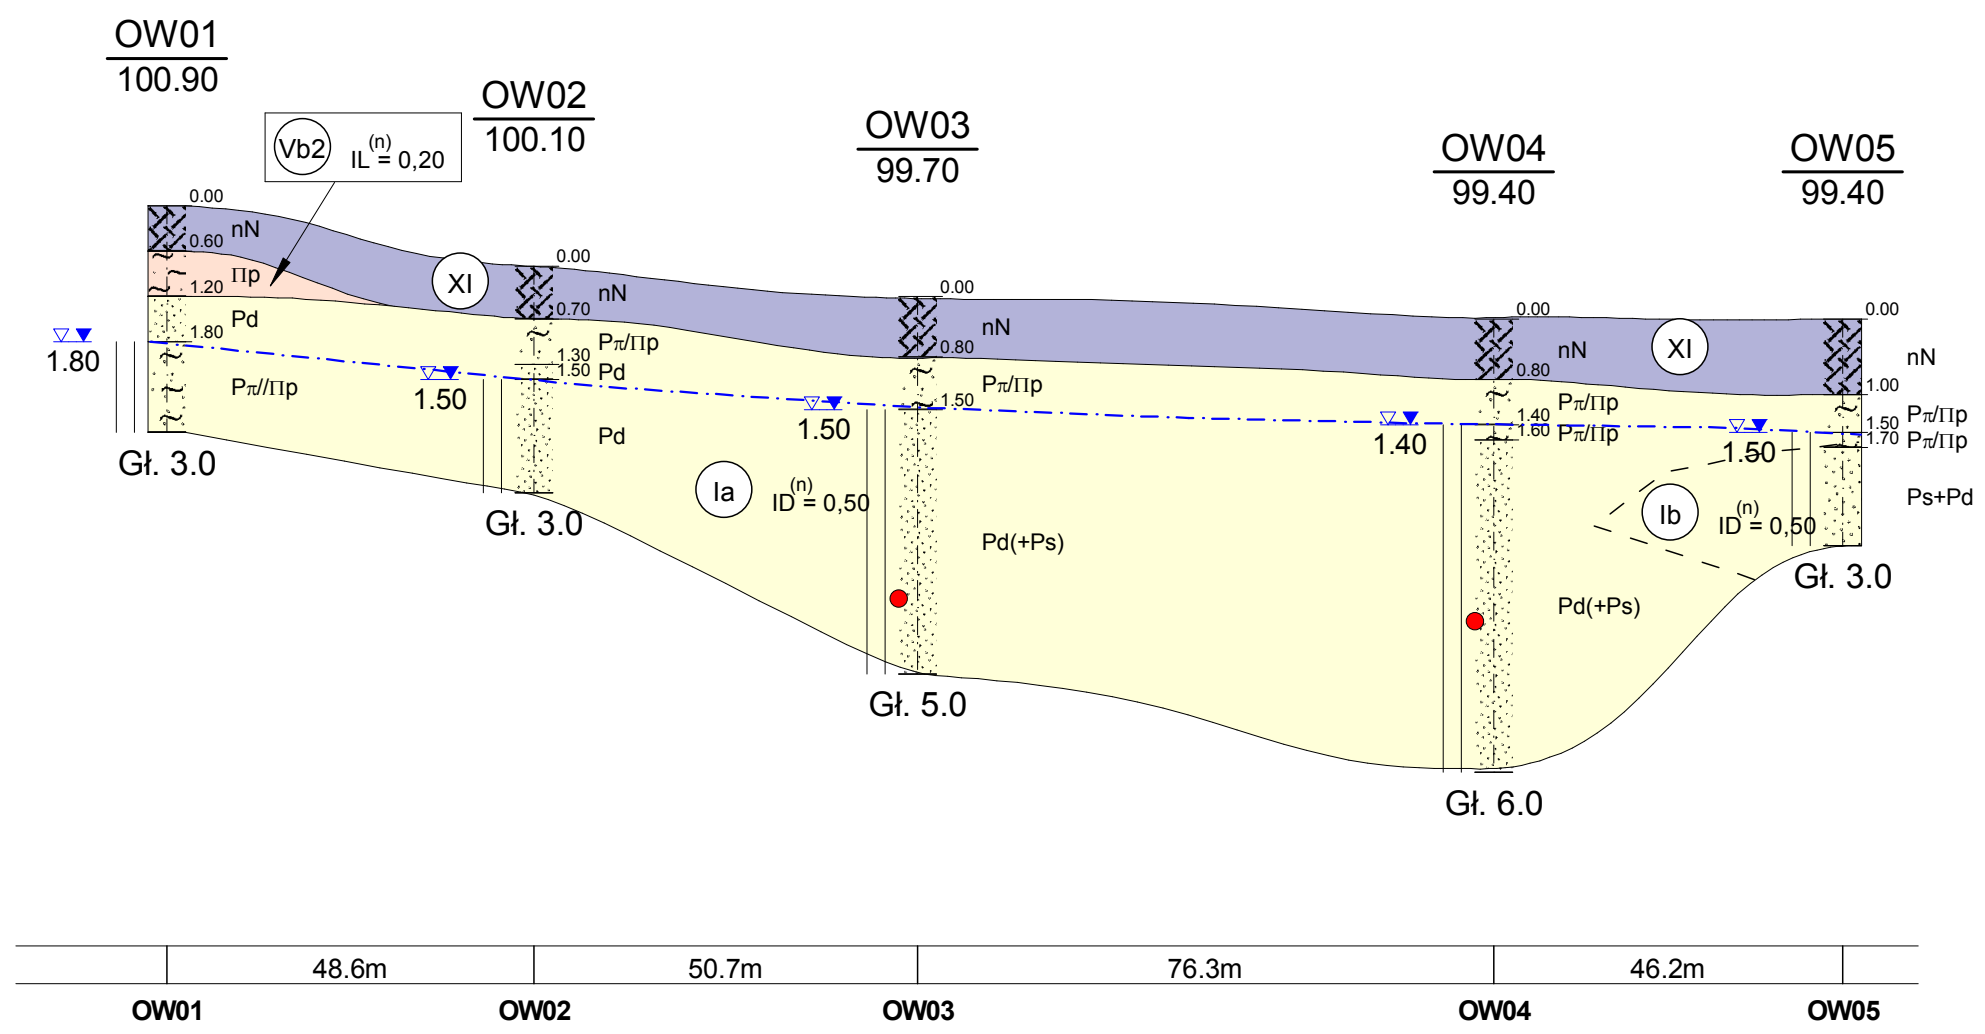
OW01
100.90

OW02
100.10

OW03
99.70

OW04
99.40

OW05
99.40

Vb2 $IL^{(n)} = 0,20$

0.00
0.60 nN
Пp
1.20
Pd
1.80
1.80
Pπ//Пp
Gł. 3.0

XI

0.00
0.70 nN
1.30 Pπ/Пp
1.50 Pd
1.50
Pd
Gł. 3.0

Ia
$ID^{(n)} = 0,50$

0.00
0.80 nN
Pπ/Пp
1.50
1.50
Pd(+Ps)
Gł. 5.0

0.00
0.80 nN
1.40 Pπ/Пp
1.60 Pπ/Пp
1.40
Pd(+Ps)
Gł. 6.0

XI

0.00
nN
1.00
1.50 Pπ/Пp
1.70 Pπ/Пp
1.50
Ps+Pd
Ib
$ID^{(n)} = 0,50$
Gł. 3.0

| | 48.6m | 50.7m | 76.3m | 46.2m |
|---|---|---|---|---|

OW01 OW02 OW03 OW04 OW05